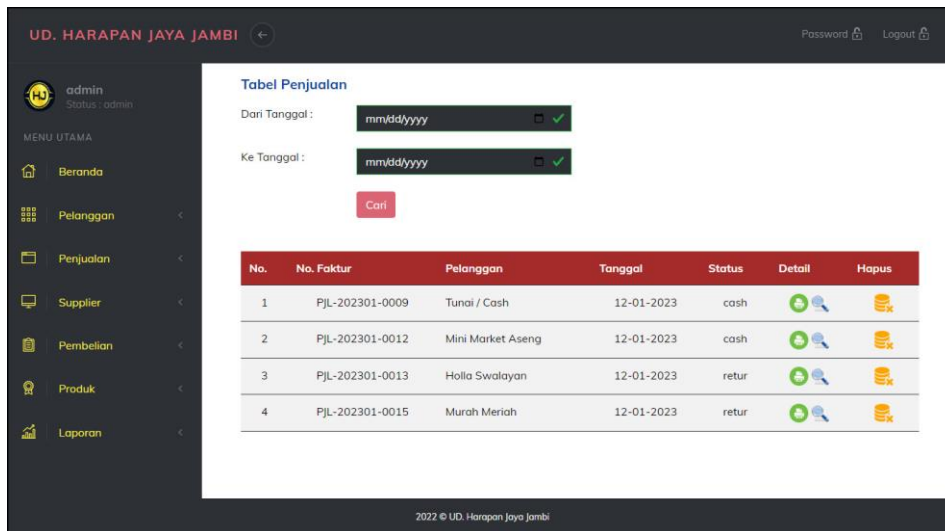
UD. HARAPAN JAYA JAMBI

Password Logout

HJ admin
Status : admin

MENU UTAMA

Beranda

Pelanggan

Penjualan

Supplier

Pembelian

Produk

Laporan

Tabel Penjualan

Dari Tanggal : mm/dd/yyyy

Ke Tanggal : mm/dd/yyyy

Cari

| No. | No. Faktur | Pelanggan | Tanggal | Status | Detail | Hapus |
|---|---|---|---|---|---|---|
| 1 | PJL-202301-0009 | Tunai / Cash | 12-01-2023 | cash | | |
| 2 | PJL-202301-0012 | Mini Market Aseng | 12-01-2023 | cash | | |
| 3 | PJL-202301-0013 | Holla Swalayan | 12-01-2023 | retur | | |
| 4 | PJL-202301-0015 | Murah Meriah | 12-01-2023 | retur | | |

2022 © UD. Harapan Jaya Jambi